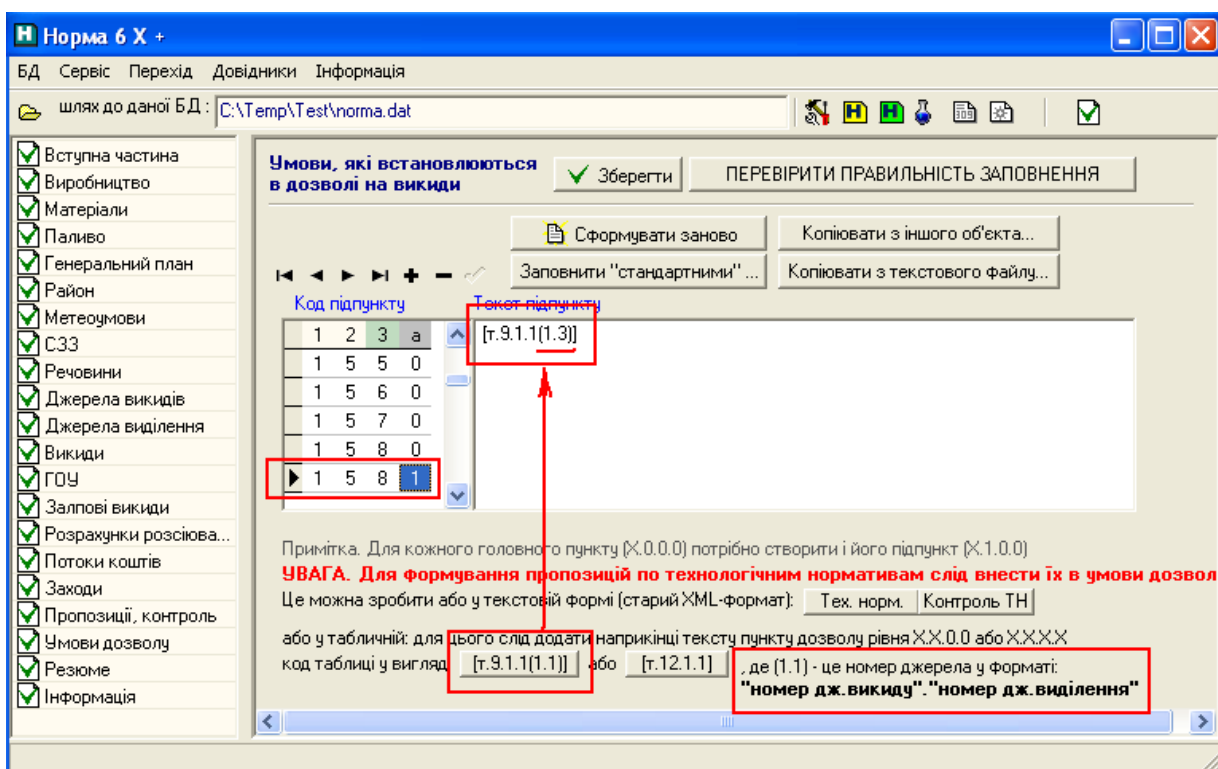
Норма 6 X +

БД Сервіс Перехід Довідники Інформація

шлях до даної БД : C:\Temp\Test\norma.dat

Вступна частина
Виробництво
Матеріали
Паливо
Генеральний план
Район
Метеоумови
СЗЗ
Речовини
Джерела викидів
Джерела виділення
Викиди
ГОУ
Залпові викиди
Розрахунки розсіюва...
Потоки коштів
Заходи
Пропозиції, контроль
Умови дозволу
Резюме
Інформація

Умови, які встановлюються в дозволі на викиди

Зберегти

ПЕРЕВІРИТИ ПРАВИЛЬНІСТЬ ЗАПОВНЕННЯ

Сформувати заново

Копіювати з іншого об'єкта...

Заповнити "стандартними" ...

Копіювати з текстового файлу...

Код підпункту

Текст підпункту

| 1 | 2 | 3 | a |
|---|---|---|---|
| 1 | 5 | 5 | 0 |
| 1 | 5 | 6 | 0 |
| 1 | 5 | 7 | 0 |
| 1 | 5 | 8 | 0 |
| 1 | 5 | 8 | 1 |

[т.9.1.1(1.3)]

Примітка. Для кожного головного пункту (X.0.0.0) потрібно створити і його підпункт (X.1.0.0)

УВАГА. Для формування пропозицій по технологічним нормативам слід внести їх в умови дозвол

Це можна зробити або у текстовій формі (старий XML-формат): Тех. норм. Контроль ТН

або у табличній: для цього слід додати наприкінці тексту пункту дозволу рівня X.X.0.0 або X.X.X.X

код таблиці у вигляді [т.9.1.1(1.1)] або [т.12.1.1]

, де (1.1) - це номер джерела у форматі:
"номер дж.викиду"."номер дж.виділення"